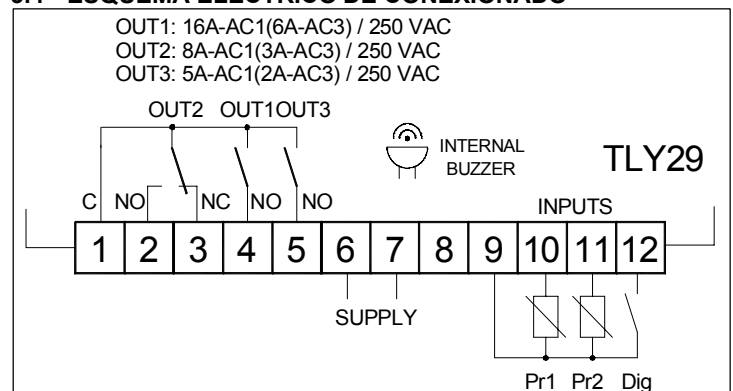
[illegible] ESQUEMA ELECTRICO DE CONEXIONADO

OUT1: 16A-AC1(6A-AC3) / 250 VAC
OUT2: 8A-AC1(3A-AC3) / 250 VAC
OUT3: 5A-AC1(2A-AC3) / 250 VAC

OUT2 OUT1OUT3

INTERNAL BUZZER

TLY29

C NO NC NO NO

INPUTS

| 1 | 2 | 3 | 4 | 5 | 6 | 7 | 8 | 9 | 10 | 11 | 12 |
|---|---|---|---|---|---|---|---|---|---|---|---|

SUPPLY

Pr1 Pr2 Dig